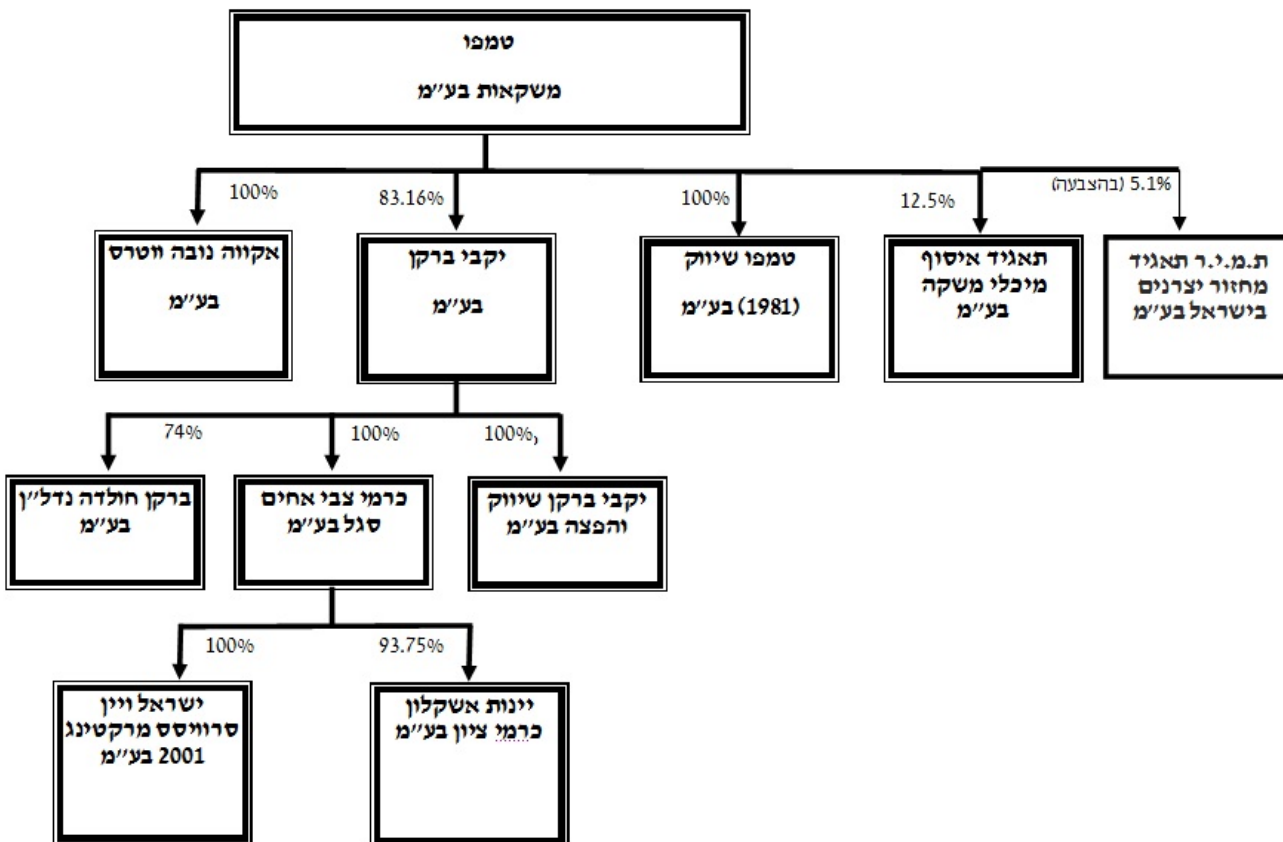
טמפו
משקאות בע"מ

100%
אקווה נובה ווטרס
בע"מ

83.16%
יקבי ברקן
בע"מ

100%
טמפו שיווק
(1981) בע"מ

12.5%
תאגיד איסוף
מיכלי משקה
בע"מ

5.1% (בהצבעה)
ת.מ.י.ר תאגיד
מחזור יצרנים
בישראל בע"מ

74%
ברקן חולדה נדל"ן
בע"מ

100%
כרמי צבי אחים
סגל בע"מ

100%,
יקבי ברקן שיווק
והפצה בע"מ

100%
ישראל ויין
סרוויסס מרקטינג
2001 בע"מ

93.75%
יינות אשקלון
כרמי ציון בע"מ